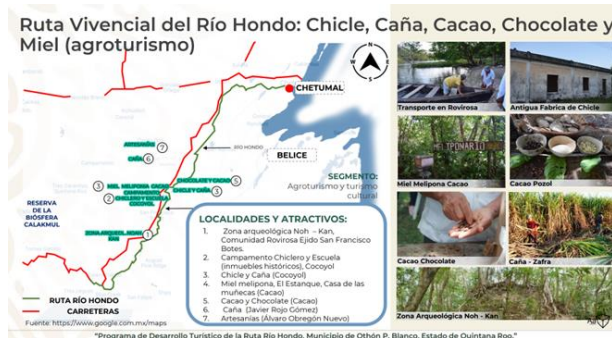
Ruta Vivencial del Río Hondo: Chicle, Caña, Cacao, Chocolate y Miel (agroturismo)

N
S

CHETUMAL

RÍO HONDO

BELICE

ARTESANÍAS 7
CAÑA 6
5 CHOCOLATE Y CACAO
CHICLE Y CAÑA 3
3 MIEL MELIPONA CACAO
2 Campamento CHICLERO Y ESCUELA COCOYOL
ZONA ARQUEOLÓGICA NOH - KAN 1

RESERVA DE LA BIÓSFERA CALAKMUL

SEGMENTO:
Agroturismo y turismo cultural

LOCALIDADES Y ATRACTIVOS:
1. Zona arqueológica Noh – Kan, Comunidad Rovirosa Ejido San Francisco Botes.
2. Campamento Chiclero y Escuela (inmuebles históricos), Cocoyol
3. Chicle y Caña (Cocoyol)
4. Miel melipona, El Estanque, Casa de las muñecas (Cacao)
5. Cacao y Chocolate (Cacao)
6. Caña (Javier Rojo Gómez)
7. Artesanías (Álvaro Obregón Nuevo)

RUTA RÍO HONDO
CARRETERAS

Fuente: https://www.google.com.mx/maps

Transporte en Rovirosa
Antigua Fabrica de Chicle
Miel Melipona Cacao
Cacao Pozol
Cacao Chocolate
Caña - Zafra
Zona Arqueológica Noh - Kan

"Programa de Desarrollo Turístico de la Ruta Río Hondo, Municipio de Othón P. Blanco, Estado de Quintana Roo."